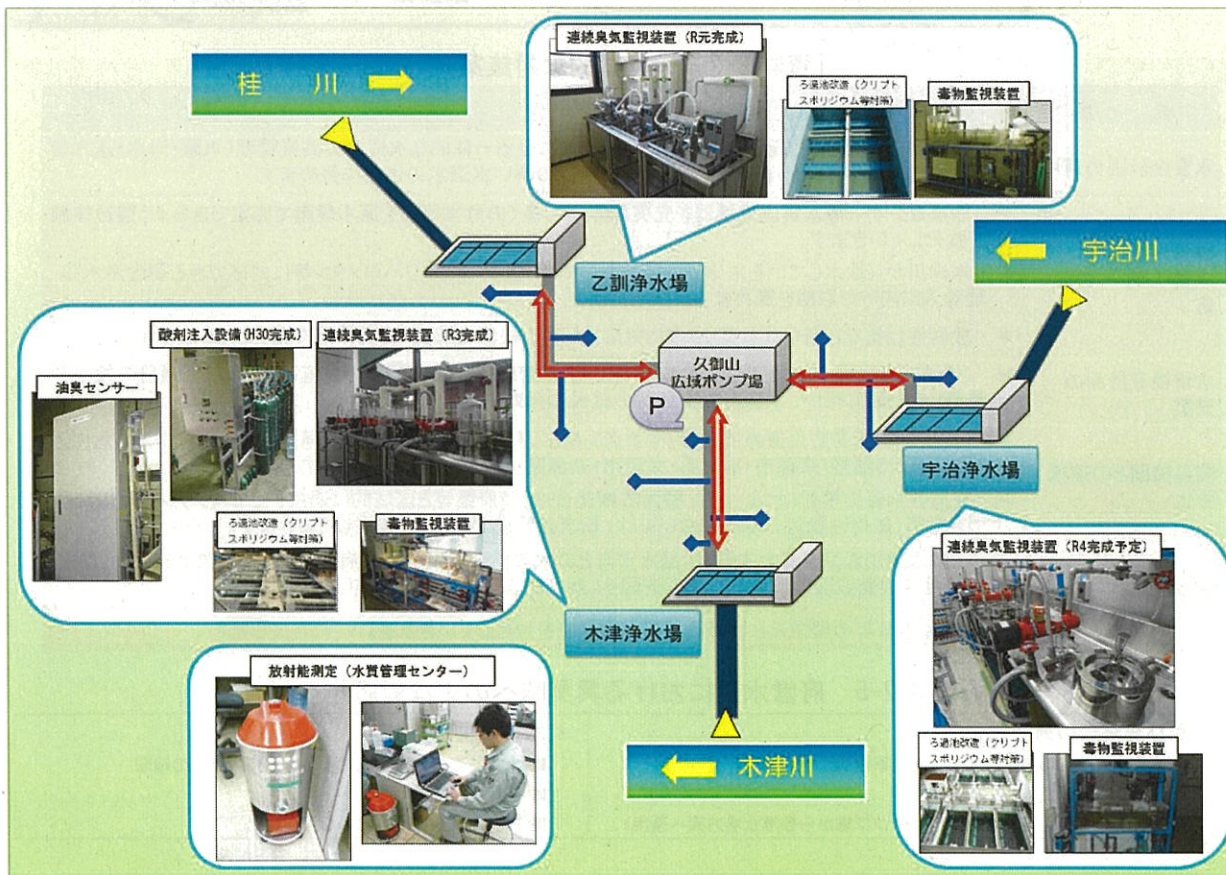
桂 川

連続臭気監視装置（R元完成）

ろ過池改造（クリプトスポリジウム等対策）

毒物監視装置

宇治川

乙訓浄水場

酸剤注入設備（H30完成）

連続臭気監視装置（R3完成）

油臭センサー

ろ過池改造（クリプトスポリジウム等対策）

毒物監視装置

久御山
広域ポンプ場

P

宇治浄水場

連続臭気監視装置（R4完成予定）

木津浄水場

放射能測定（水質管理センター）

ろ過池改造（クリプトスポリジウム等対策）

毒物監視装置

木津川